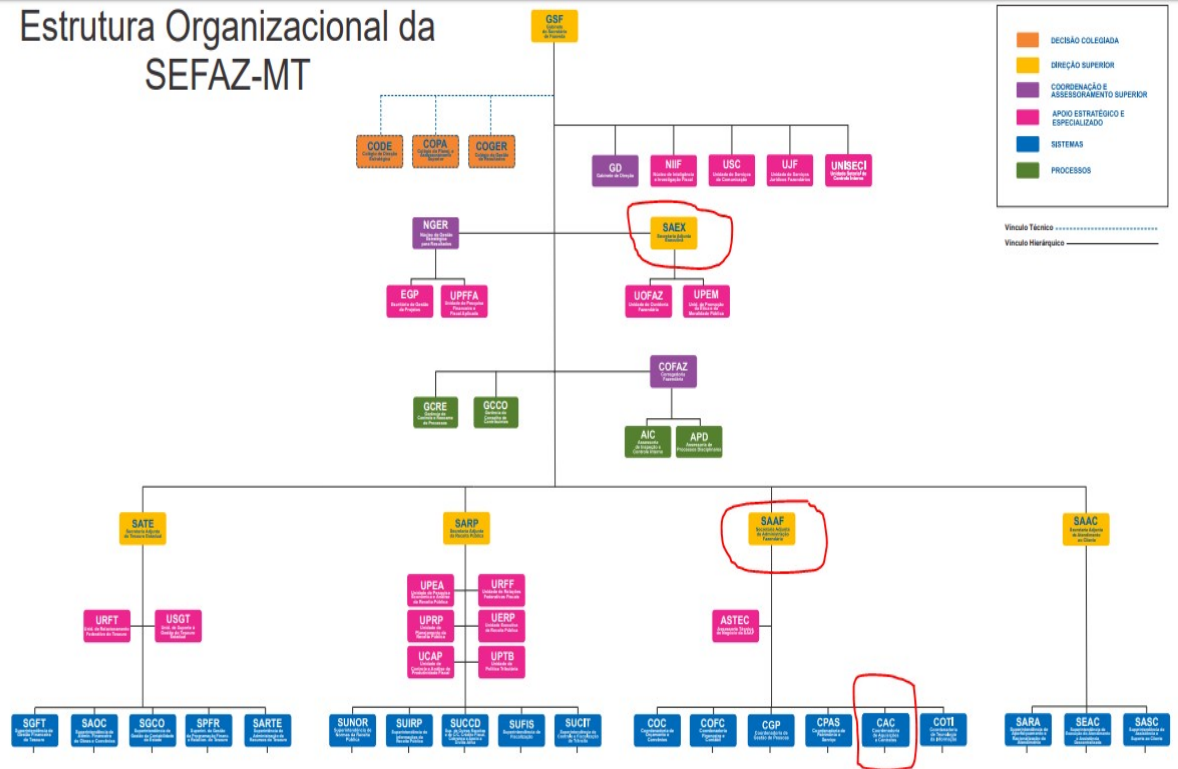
Estrutura Organizacional da SEFAZ-MT

DECISÃO COLEGIADA
DIREÇÃO SUPERIOR
COORDENAÇÃO E ASSESSORAMENTO SUPERIOR
APOIO ESTRATÉGICO E ESPECIALIZADO
SISTEMAS
PROCESSOS

Vínculo Técnico
Vínculo Hierárquico

GSF
Gabinete do Secretário de Fazenda

CODE
COPA
COGER

GD
Gabinete de Direção
NIIF
USC
UJF
UNISECI

NGER
SAEX
Secretaria Adjunta Executiva

EGP
UPFFA
UOFAZ
UPEM

COFAZ

GCRE
GCCO
AIC
APD

SATE
Secretaria Adjunta do Tesouro Estadual
SARP
Secretaria Adjunta da Receita Pública
SAAF
Secretaria Adjunta de Administração Fazendária
SAAC
Secretaria Adjunta de Atendimento ao Cidadão

URFT
USGT

UPEA
URFF
UPRP
UERP
UCAP
UPTB

ASTEC

SGFT
SAOC
SGCO
SPFR
SARTE
SUNOR
SUIRP
SUCCD
SUFIS
SUCIT
COC
COFC
CGP
CPAS
CAC
COTI
SARA
SEAC
SASC